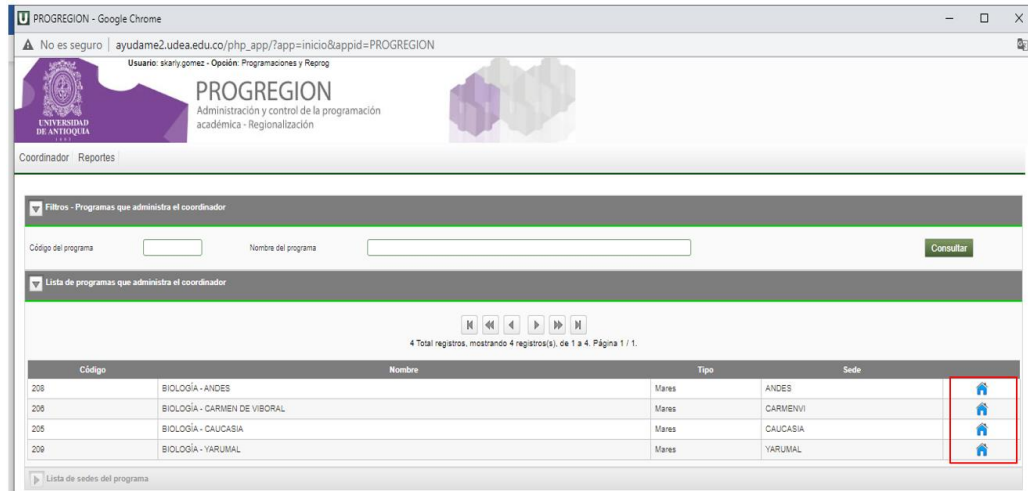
PROGREGION - Google Chrome

No es seguro | ayudame2.udea.edu.co/php_app/?app=inicio&appid=PROGREGION

Usuario: skarly.gomez - Opción: Programaciones y Reprog

UNIVERSIDAD DE ANTIOQUIA

PROGREGION
Administración y control de la programación académica - Regionalización

Coordinador Reportes

Filtros - Programas que administra el coordinador

Código del programa

Nombre del programa

Consultar

Lista de programas que administra el coordinador

4 Total registros, mostrando 4 registros(s), de 1 a 4. Página 1 / 1.

| Código | Nombre | Tipo | Sede | |
|---|---|---|---|---|
| 208 | BIOLOGÍA - ANDES | Mares | ANDES | |
| 206 | BIOLOGÍA - CARMEN DE VIBORAL | Mares | CARMENVI | |
| 205 | BIOLOGÍA - CAUCASIA | Mares | CAUCASIA | |
| 209 | BIOLOGÍA - YARUMAL | Mares | YARUMAL | |

Lista de sedes del programa